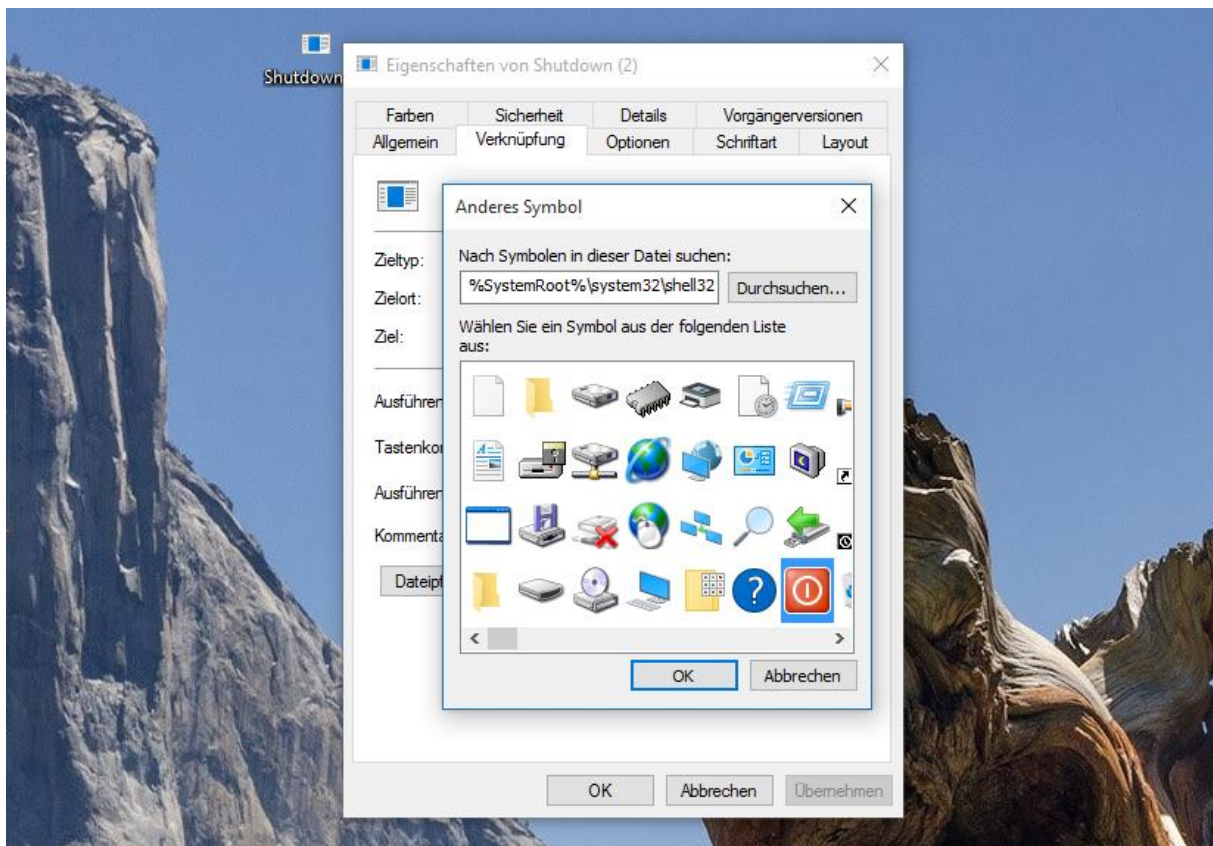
Shutdown

Eigenschaften von Shutdown (2)

Farben
Sicherheit
Details
Vorgängerversionen
Allgemein
Verknüpfung
Optionen
Schriftart
Layout

Zieltyp:
Zielort:
Ziel:
Ausführen
Tastenko
Ausführen
Kommenta
Dateipf

Anderes Symbol

Nach Symbolen in dieser Datei suchen:
%SystemRoot%\system32\shell32
Durchsuchen...

Wählen Sie ein Symbol aus der folgenden Liste aus:

OK
Abbrechen

OK
Abbrechen
Übernehmen